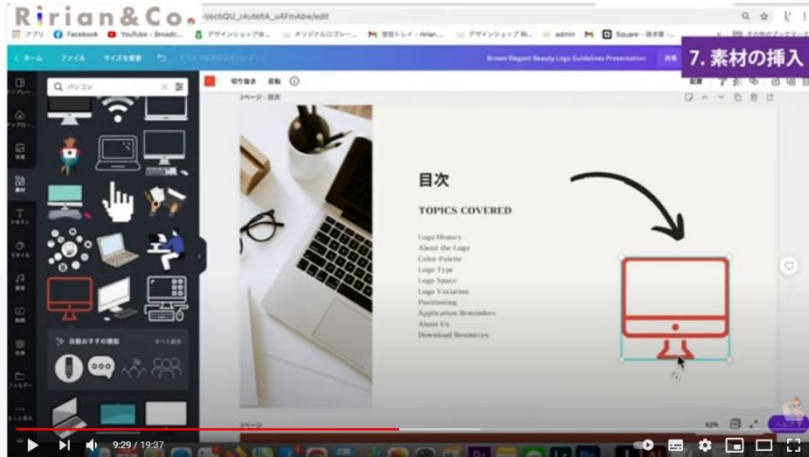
Ririan&Co.

/ecbQU_rAuteltA_u4FmAbe/edit

アプリ Facebook YouTube - Broadc... デザインショップ本... オリジナルロゴレー... 受信トレイ - ririan... デザインショップ R... admin Square - 請求書 ... その他のブックマーク

ホーム ファイル サイズを変更

Brown Elegant Beauty Logo Guidelines Presentation 共有

7. 素材の挿入

切り抜き 反転

パソコン

2ページ - 目次

目次

TOPICS COVERED

Logo History
About the Logo
Color Palette
Logo Type
Logo Space
Logo Variation
Positioning
Application Reminders
About Us
Download Resources

自動おすすめの機能 すべて表示

3ページ

62%

9:29 / 19:37